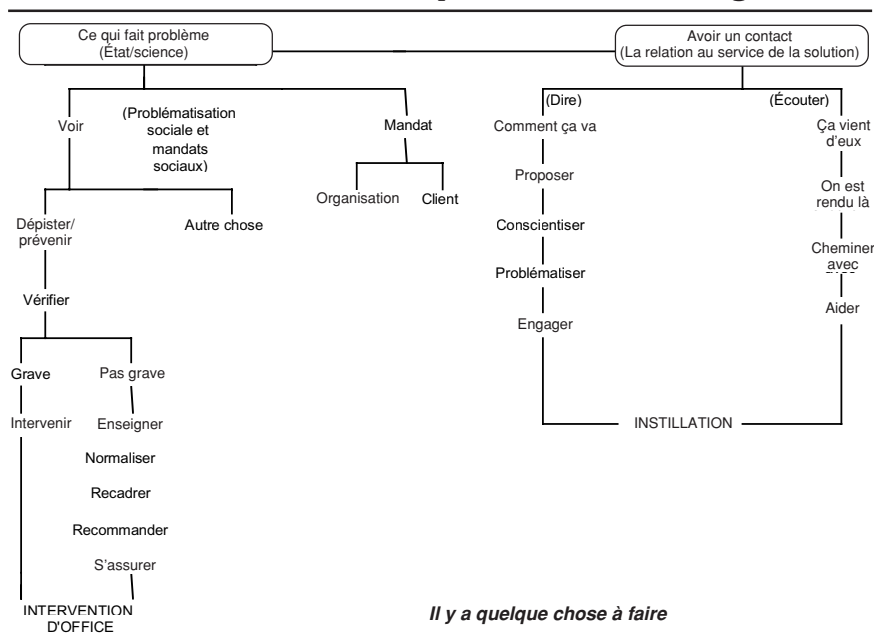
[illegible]

Ce qui fait problème (État/science)

Avoir un contact (La relation au service de la solution)

Voir

(Problématisation sociale et mandats sociaux)

Mandat

Organisation

Client

Dépister/ prévenir

Autre chose

Vérifier

Grave

Pas grave

Intervenir

Enseigner

Normaliser

Recadrer

Recommander

S'assurer

INTERVENTION D'OFFICE

(Dire)

Comment ça va

Proposer

Conscientiser

Problématiser

Engager

(Écouter)

Ça vient d'eux

On est rendu là

Cheminer avec

Aider

INSTILLATION

Il y a quelque chose à faire